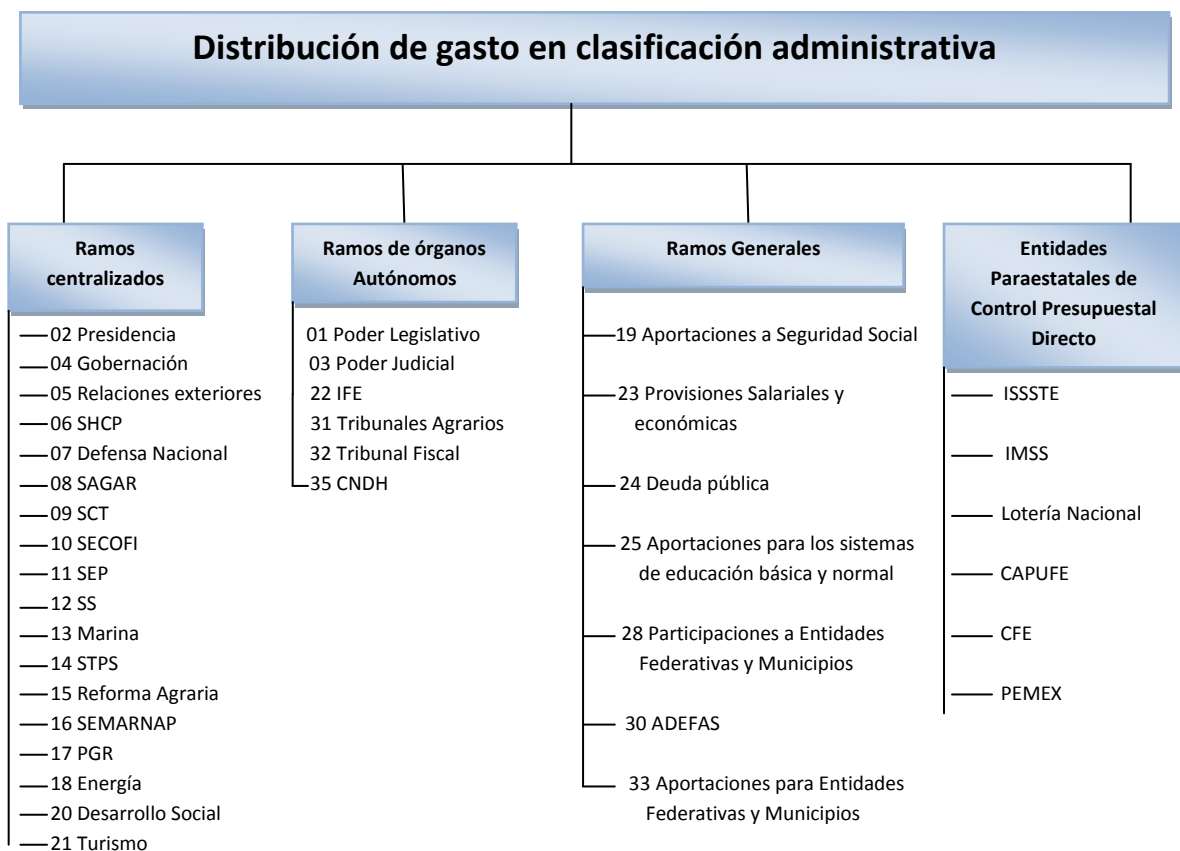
Distribución de gasto en clasificación administrativa

Ramos centralizados

02 Presidencia
04 Gobernación
05 Relaciones exteriores
06 SHCP
07 Defensa Nacional
08 SAGAR
09 SCT
10 SECOFI
11 SEP
12 SS
13 Marina
14 STPS
15 Reforma Agraria
16 SEMARNAP
17 PGR
18 Energía
20 Desarrollo Social
21 Turismo

Ramos de órganos Autónomos

01 Poder Legislativo
03 Poder Judicial
22 IFE
31 Tribunales Agrarios
32 Tribunal Fiscal
35 CNDH

Ramos Generales

19 Aportaciones a Seguridad Social
23 Provisiones Salariales y económicas
24 Deuda pública
25 Aportaciones para los sistemas de educación básica y normal
28 Participaciones a Entidades Federativas y Municipios
30 ADEFAS
33 Aportaciones para Entidades Federativas y Municipios

Entidades Paraestatales de Control Presupuestal Directo

ISSSTE
IMSS
Lotería Nacional
CAPUFE
CFE
PEMEX